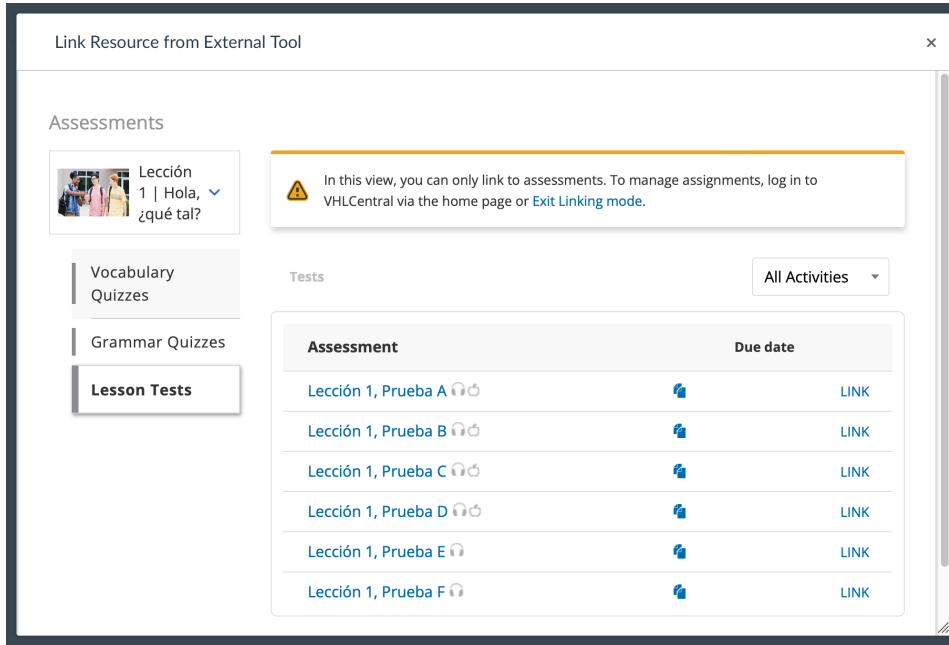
Link Resource from External Tool

×

Assessments

Lección 1 | Hola, ¿qué tal?

Vocabulary Quizzes

Grammar Quizzes

Lesson Tests

In this view, you can only link to assessments. To manage assignments, log in to VHLCentral via the home page or Exit Linking mode.

Tests

All Activities

| Assessment | | Due date | |
|---|---|---|---|
| Lección 1, Prueba A | | | LINK |
| Lección 1, Prueba B | | | LINK |
| Lección 1, Prueba C | | | LINK |
| Lección 1, Prueba D | | | LINK |
| Lección 1, Prueba E | | | LINK |
| Lección 1, Prueba F | | | LINK |